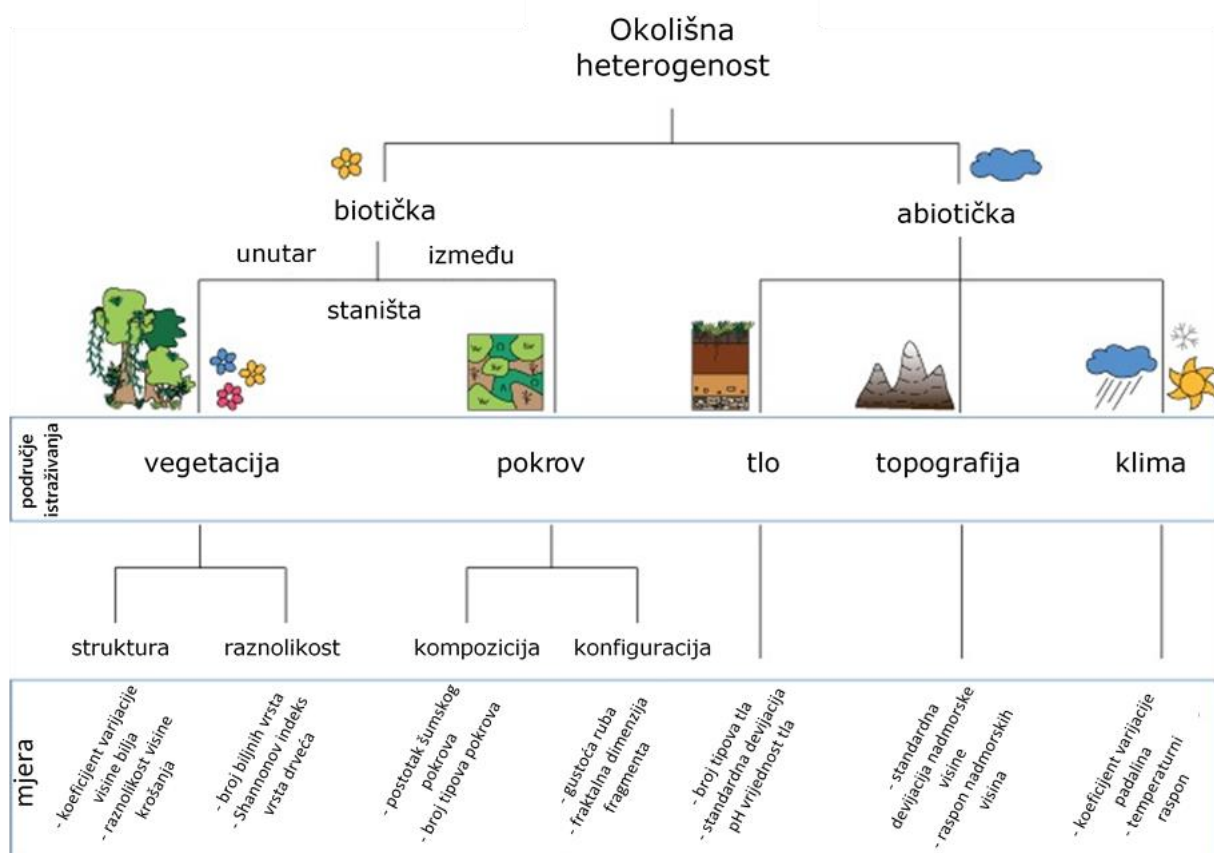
Okolišna heterogenost

biotička

abiotička

unutar

između

staništa

područje istraživanja

vegetacija

pokrov

tlo

topografija

klima

struktura

raznolikost

kompozicija

konfiguracija

mjera

- koeficijent varijacije visine bilja
- raznolikost visine krošanja

- broj biljnih vrsta
- Shannonov indeks vrsta drveća

- postotak šumskog pokrova
- broj tipova pokrova

- gustoća ruba
- fraktalna dimenzija fragmenta

- broj tipova tla
- standardna devijacija pH vrijednost tla

- standardna devijacija nadmorske visine
- raspon nadmorskih visina

- koeficijent varijacije padalina
- temperaturni raspon